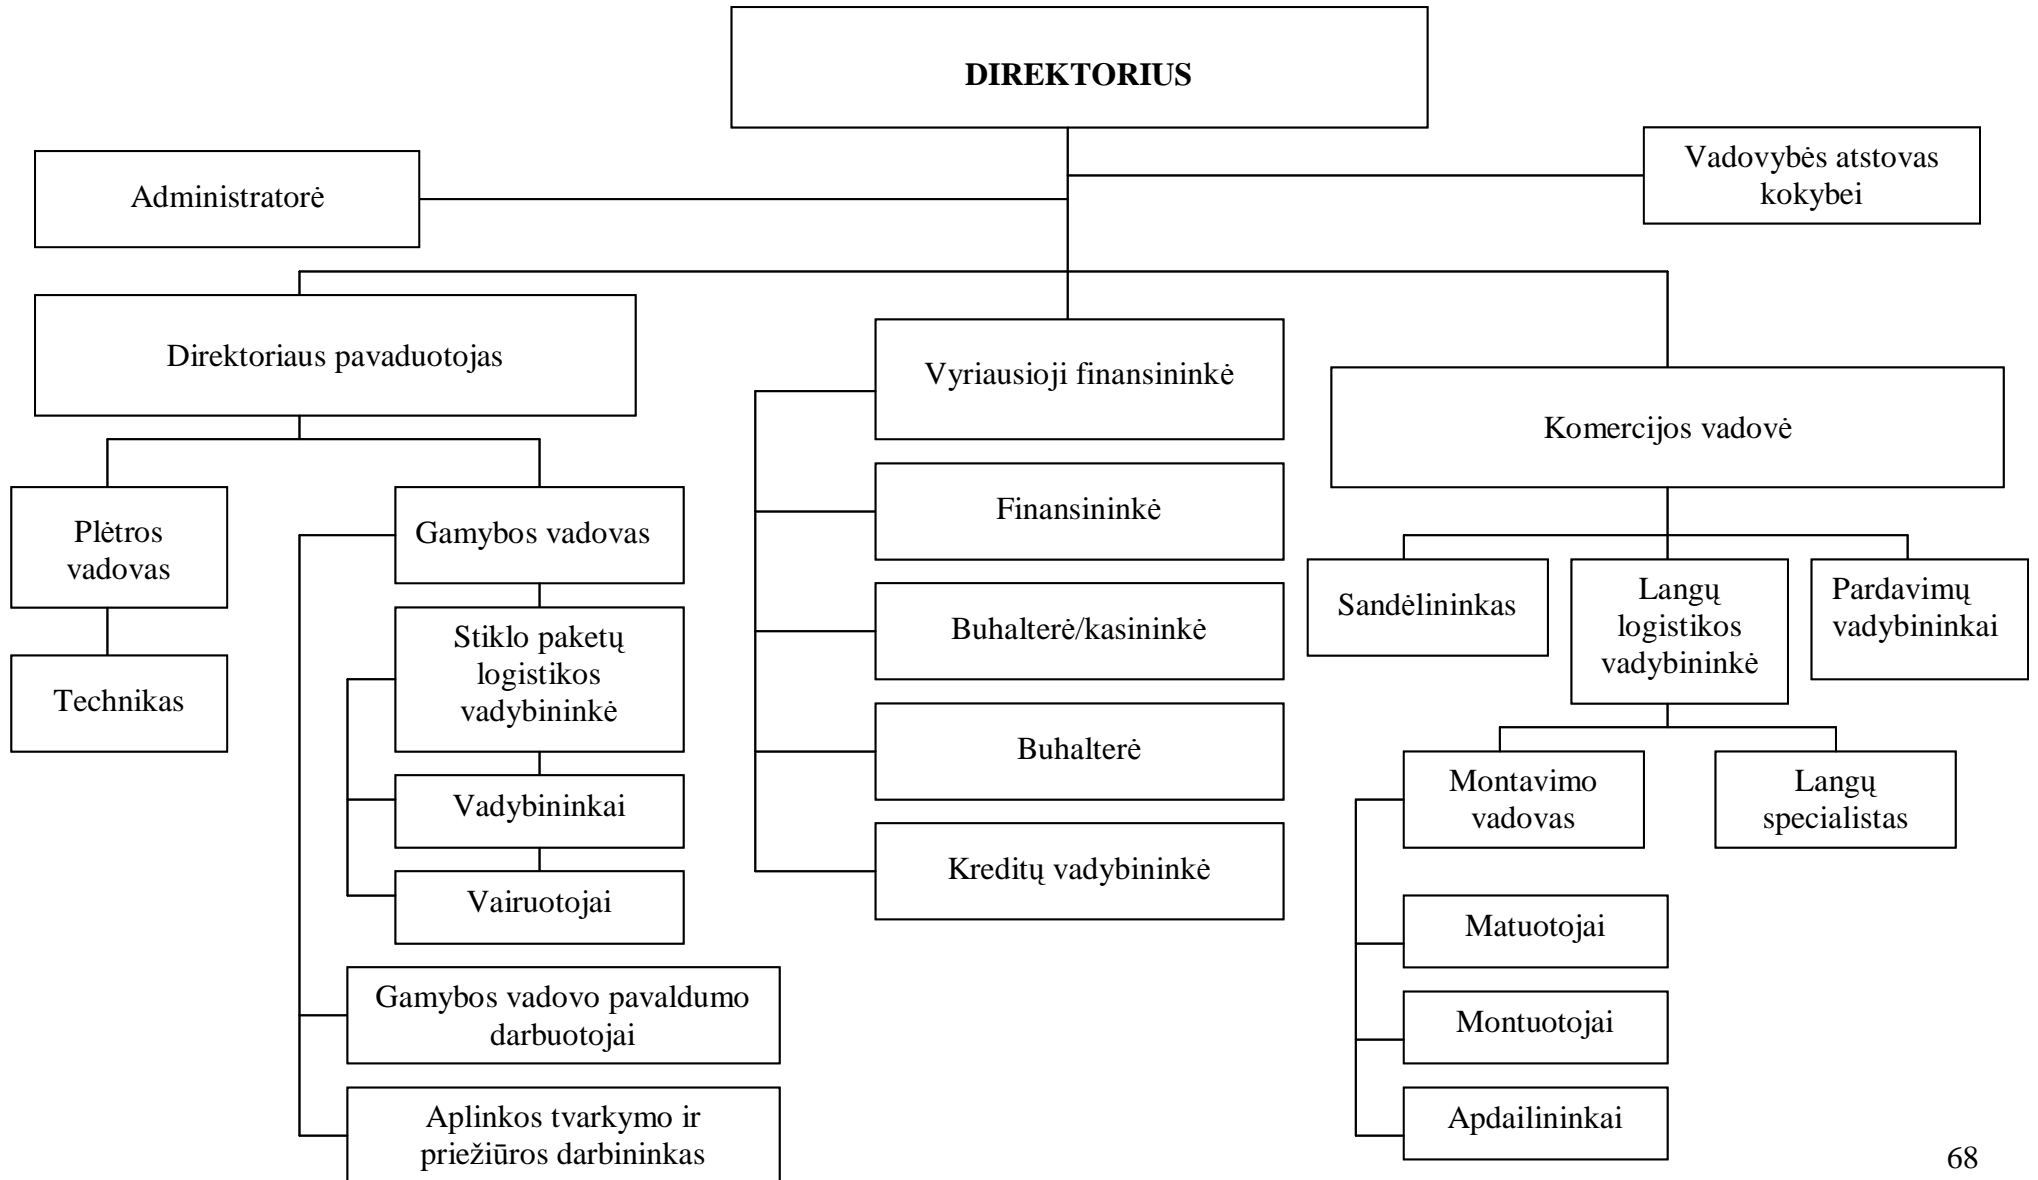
DIREKTORIUS

Administratorė

Vadovybės atstovas kokybei

Direktoriaus pavaduotojas

Plėtros vadovas

Technikas

Gamybos vadovas

Stiklo paketų logistikos vadybininkė

Vadybininkai

Vairuotojai

Gamybos vadovo pavaldumo darbuotojai

Aplinkos tvarkymo ir priežiūros darbininkas

Vyriausioji finansininkė

Finansininkė

Buhalterė/kasininkė

Buhalterė

Kreditų vadybininkė

Komercijos vadovė

Sandėlininkas

Langų logistikos vadybininkė

Pardavimų vadybininkai

Montavimo vadovas

Langų specialistas

Matuotojai

Montuotojai

Apdailininkai

68